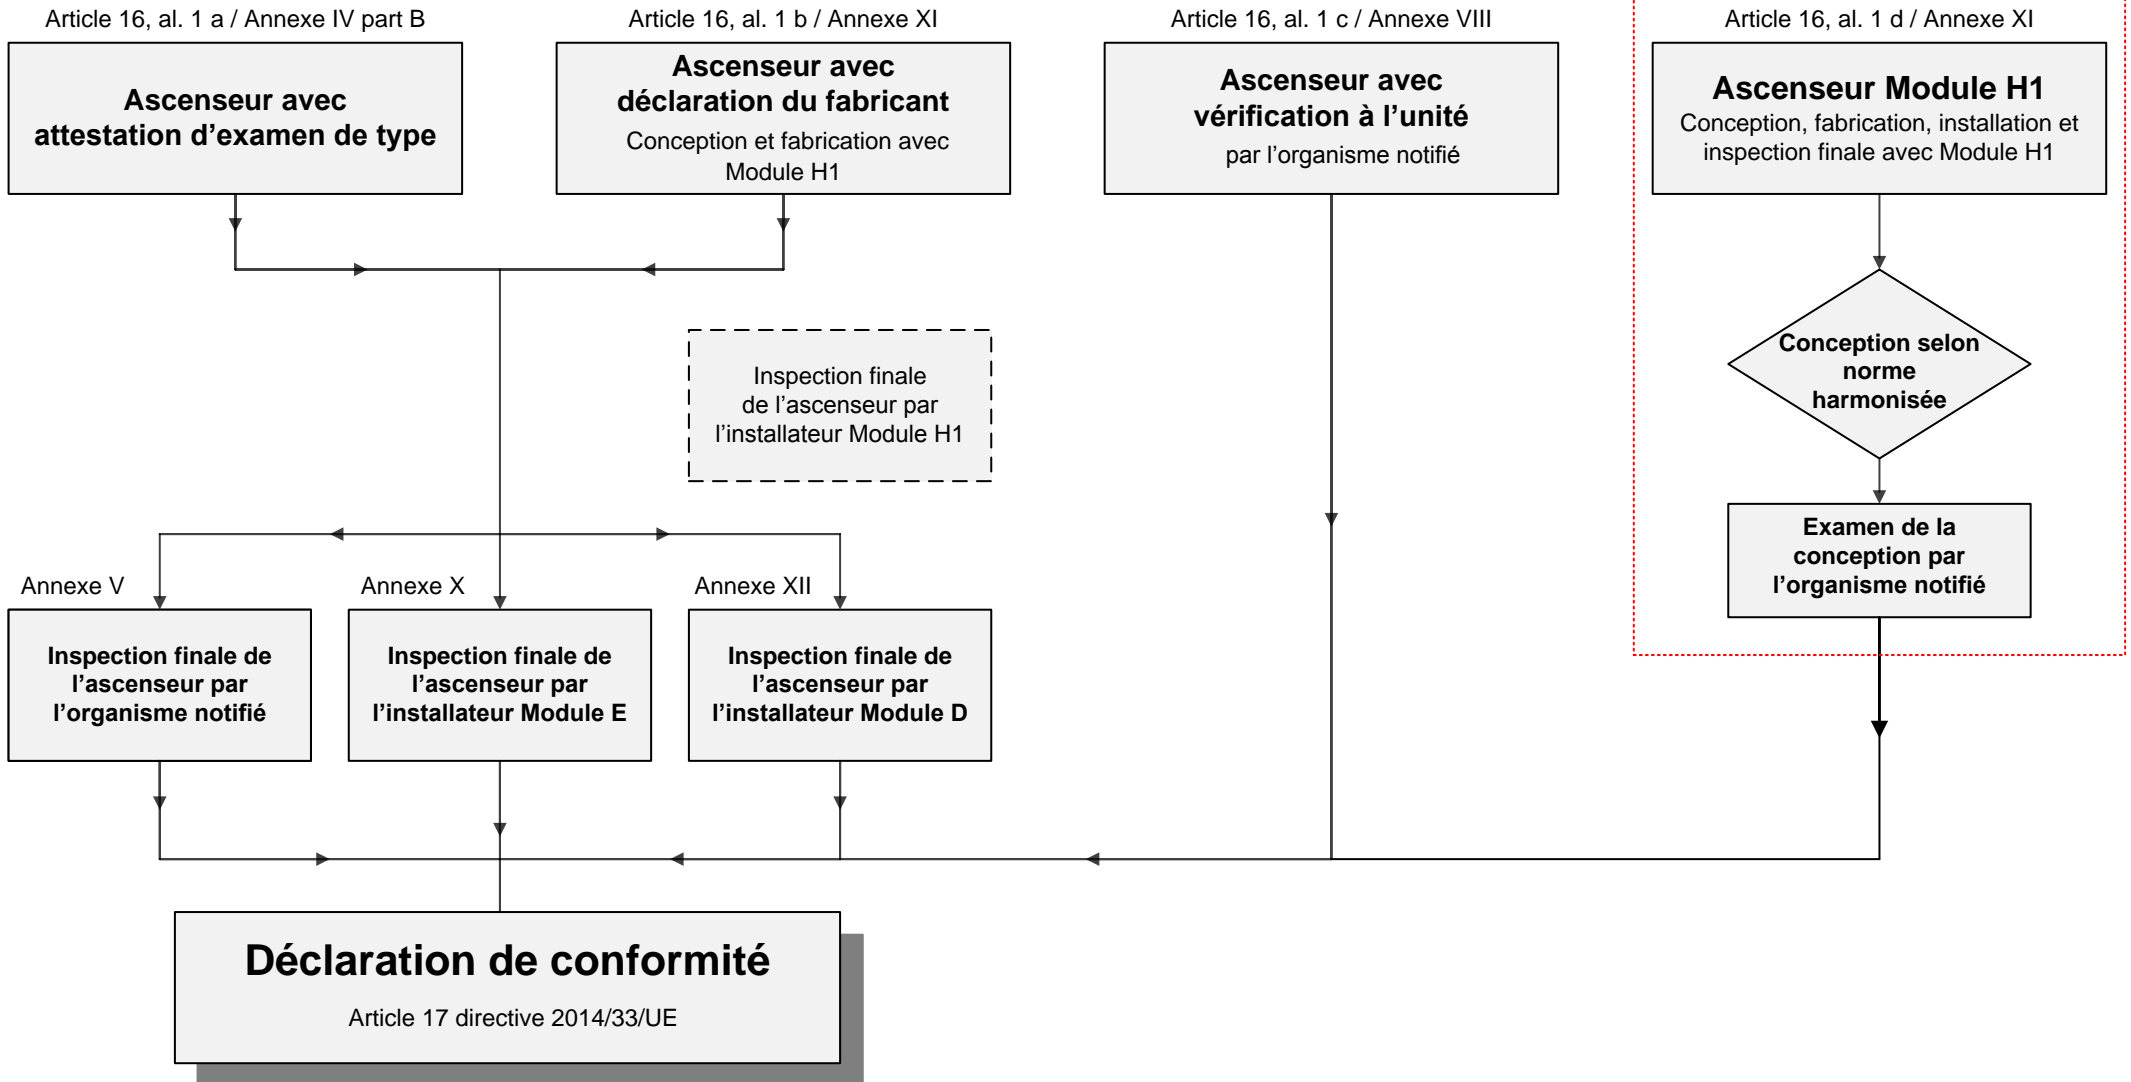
Article 16, al. 1 a / Annexe IV part B

Ascenseur avec attestation d’examen de type

Article 16, al. 1 b / Annexe XI

Ascenseur avec déclaration du fabricant

Conception et fabrication avec Module H1

Article 16, al. 1 c / Annexe VIII

Ascenseur avec vérification à l’unité

par l’organisme notifié

Article 16, al. 1 d / Annexe XI

Ascenseur Module H1

Conception, fabrication, installation et inspection finale avec Module H1

Inspection finale de l’ascenseur par l’installateur Module H1

Conception selon norme harmonisée

Examen de la conception par l’organisme notifié

Annexe V

Inspection finale de l’ascenseur par l’organisme notifié

Annexe X

Inspection finale de l’ascenseur par l’installateur Module E

Annexe XII

Inspection finale de l’ascenseur par l’installateur Module D

Déclaration de conformité

Article 17 directive 2014/33/UE